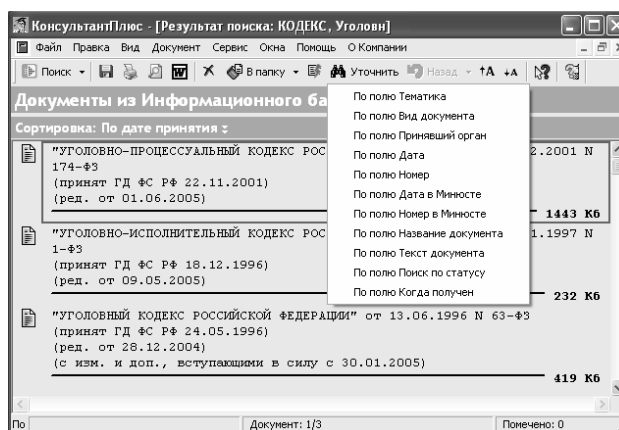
КонсультантПлюс - [Результат поиска: КОДЕКС, Уголовн]

Файл Правка Вид Документ Сервис Окна Помощь О Компании

Поиск В папку Уточнить Назад

Документы из Информационного ба

Сортировка: По дате принятия

"УГОЛОВНО-ПРОЦЕССУАЛЬНЫЙ КОДЕКС РОС 2.2001 N 174-ФЗ
(принят ГД ФС РФ 22.11.2001)
(ред. от 01.06.2005)

1443 Кб

"УГОЛОВНО-ИСПОЛНИТЕЛЬНЫЙ КОДЕКС РОС 1.1997 N 1-ФЗ
(принят ГД ФС РФ 18.12.1996)
(ред. от 09.05.2005)

232 Кб

"УГОЛОВНЫЙ КОДЕКС РОССИЙСКОЙ ФЕДЕРАЦИИ" от 13.06.1996 N 63-ФЗ
(принят ГД ФС РФ 24.05.1996)
(ред. от 28.12.2004)
(с изм. и доп., вступающими в силу с 30.01.2005)

419 Кб

По полю Тематика
По полю Вид документа
По полю Принявший орган
По полю Дата
По полю Номер
По полю Дата в Минюсте
По полю Номер в Минюсте
По полю Название документа
По полю Текст документа
По полю Поиск по статусу
По полю Когда получен

По

Документ: 1/3

Помечено: 0